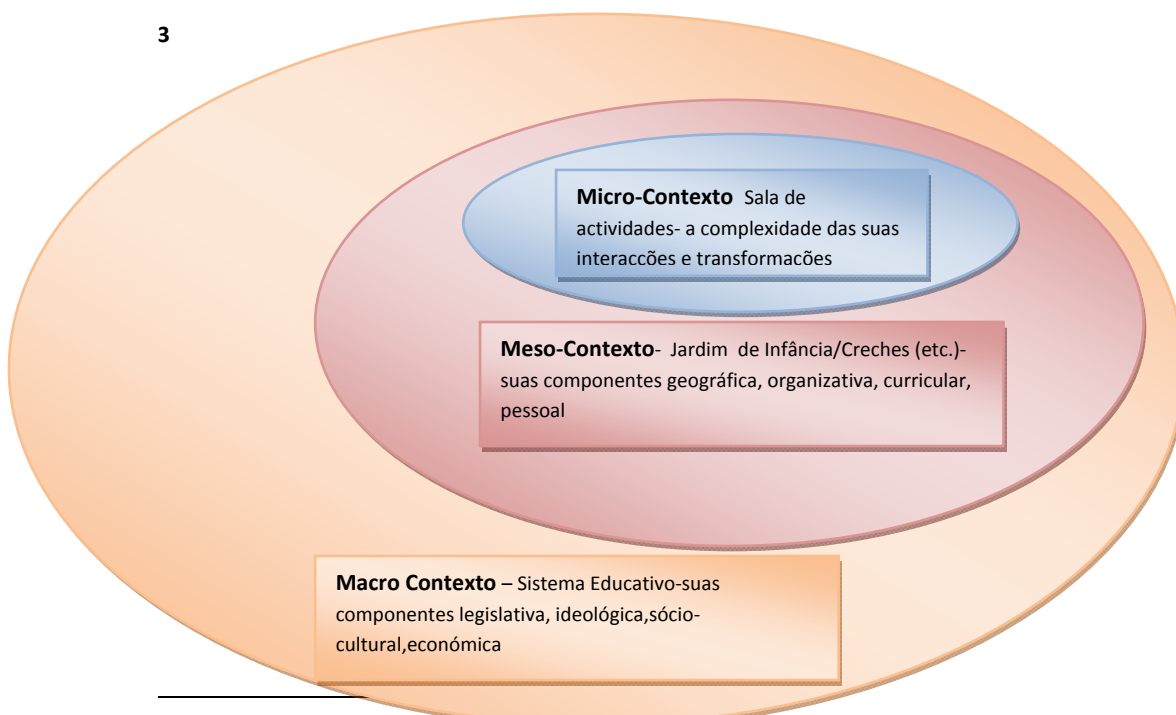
3

**Micro-Contexto** Sala de actividades- a complexidade das suas interacções e transformações

**Meso-Contexto**- Jardim de Infância/Creches (etc.)- suas componentes geográfica, organizativa, curricular, pessoal

**Macro Contexto** – Sistema Educativo-suas componentes legislativa, ideológica,sócio-cultural,económica